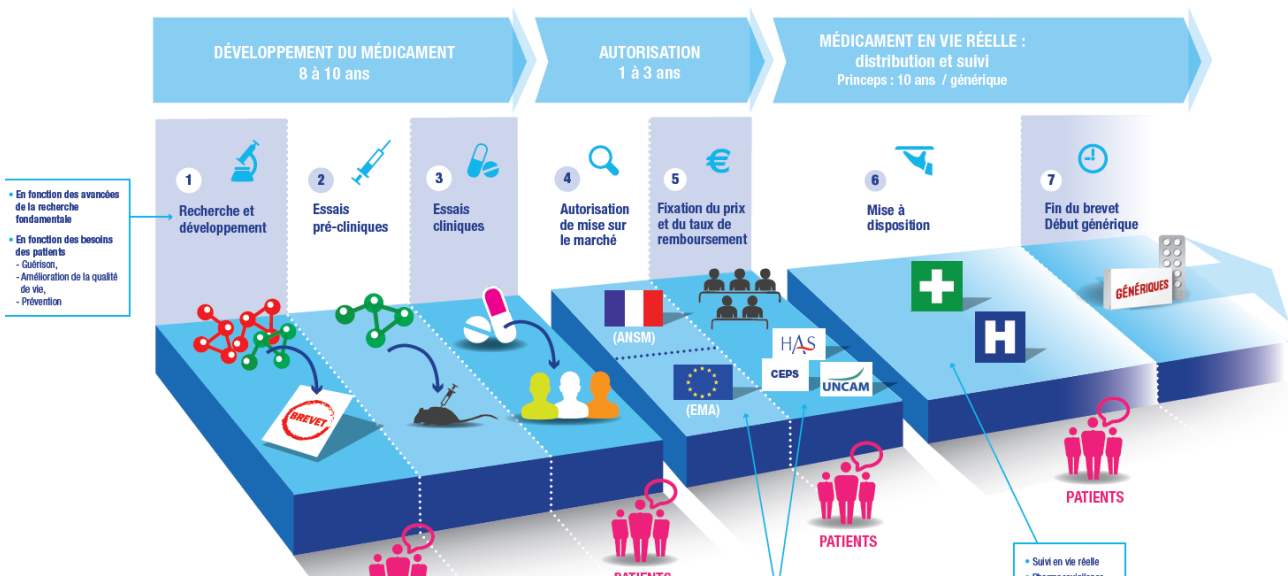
DÉVELOPPEMENT DU MÉDICAMENT
8 à 10 ans

AUTORISATION
1 à 3 ans

MÉDICAMENT EN VIE RÉELLE :
distribution et suivi
Princeps : 10 ans / générique

• En fonction des avancées de la recherche fondamentale
• En fonction des besoins des patients
- Guérison,
- Amélioration de la qualité de vie,
- Prévention

1
Recherche et développement

2
Essais pré-cliniques

3
Essais cliniques

4
Autorisation de mise sur le marché

5
Fixation du prix et du taux de remboursement

6
Mise à disposition

7
Fin du brevet
Début générique

BREVET

(ANSM)

(EMA)

HAS

CEPS

UNCAM

GÉNÉRIQUES

PATIENTS

PATIENTS

PATIENTS

PATIENTS

• Suivi en vie réelle
• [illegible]